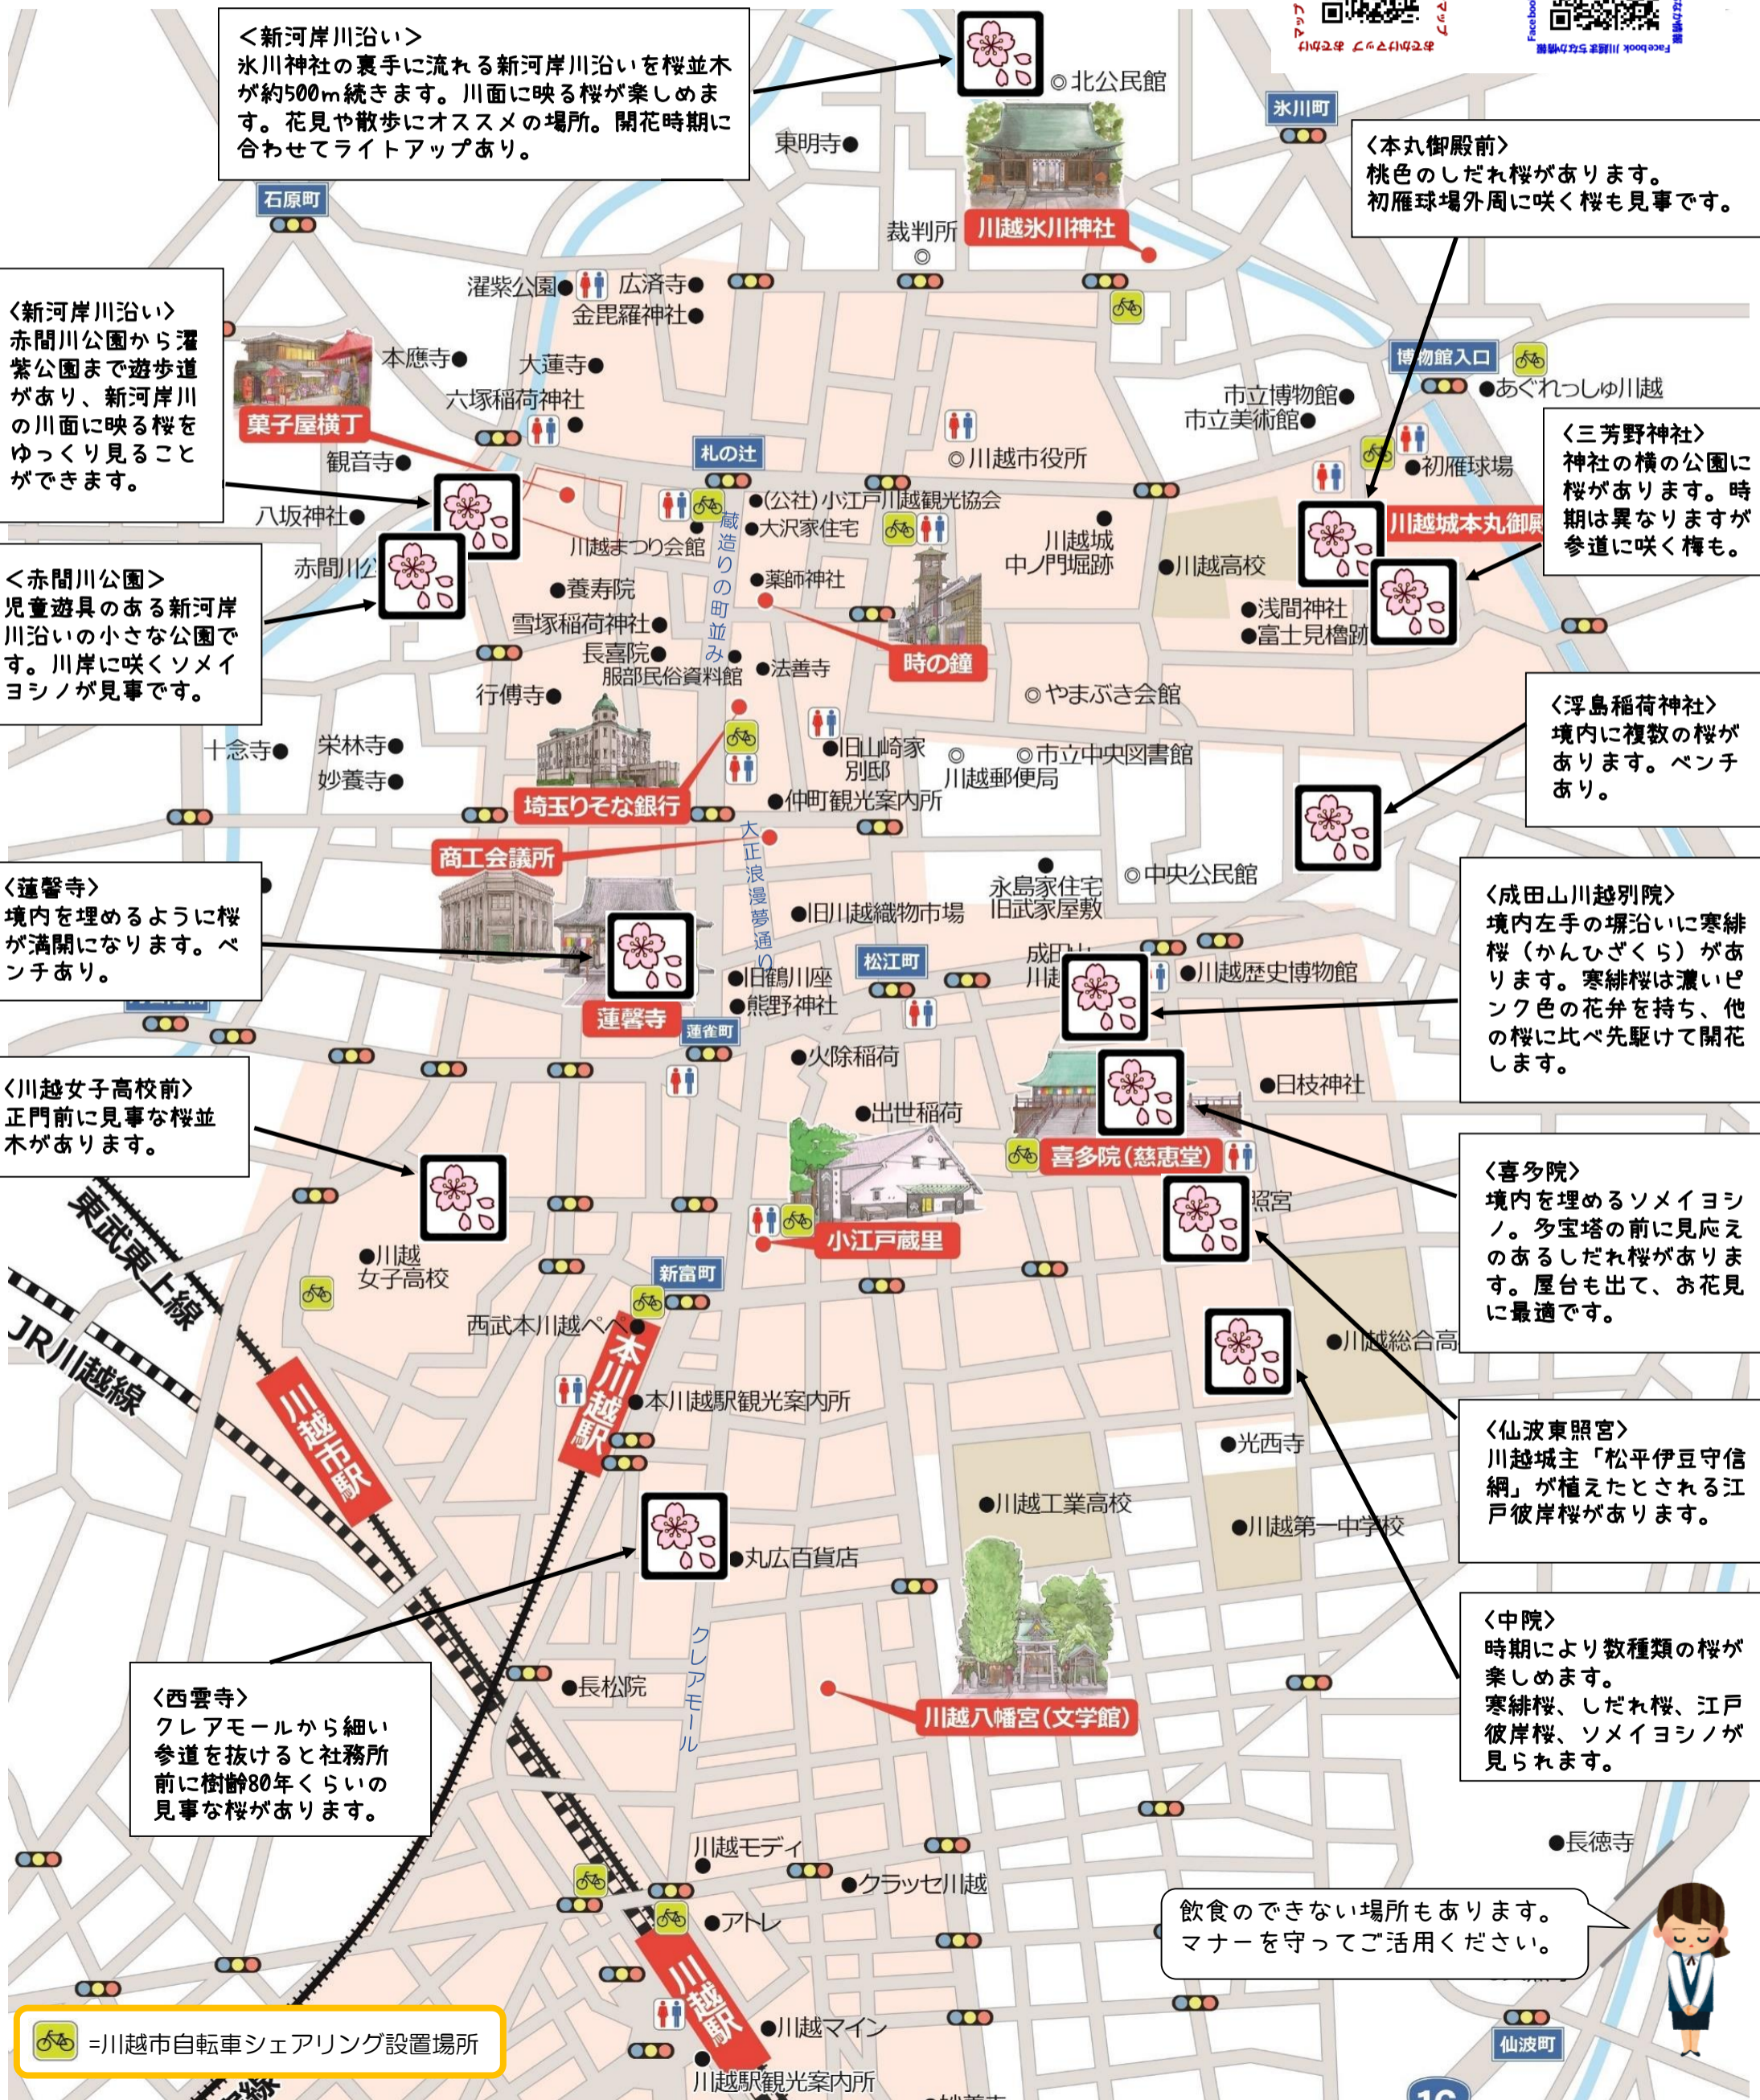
＜新河岸川沿い＞
氷川神社の裏手に流れる新河岸川沿いを桜並木が約500m続きます。川面に映る桜が楽しめます。花見や散歩にオススメの場所。開花時期に合わせてライトアップあり。

◎北公民館
氷川町
東明寺
川越氷川神社
裁判所
石原町

＜本丸御殿前＞
桃色のしだれ桜があります。
初雁球場外周に咲く桜も見事です。

＜新河岸川沿い＞
赤間川公園から濯紫公園まで遊歩道があり、新河岸川の川面に映る桜をゆっくり見ることができます。

濯紫公園
広済寺
金毘羅神社
本應寺
大蓮寺
六塚稲荷神社
菓子屋横丁
観音寺
八坂神社
赤間川公園
札の辻
◎川越市役所
博物館入口
●あぐれっしゅ川越
市立博物館
市立美術館
初雁球場

＜三芳野神社＞
神社の横の公園に桜があります。時期は異なりますが参道に咲く梅も。

(公社)小江戸川越観光協会
大沢家住宅
川越まつり会館
蔵造りの町並み
川越城中ノ門堀跡
川越高校
川越城本丸御殿
養寿院
薬師神社
浅間神社
富士見櫓跡
雪塚稲荷神社
長喜院
服部民俗資料館
法善寺
時の鐘

＜赤間川公園＞
児童遊具のある新河岸川沿いの小さな公園です。川岸に咲くソメイヨシノが見事です。

行傳寺
◎やまぶき会館

＜浮島稲荷神社＞
境内に複数の桜があります。ベンチあり。

十念寺
栄林寺
妙養寺
旧山崎家別邸
◎
川越郵便局
◎市立中央図書館
埼玉りそな銀行
仲町観光案内所
商工会議所
大正浪漫夢通り
永島家住宅
旧武家屋敷
◎中央公民館

＜蓮馨寺＞
境内を埋めるように桜が満開になります。ベンチあり。

旧川越織物市場

＜成田山川越別院＞
境内左手の堀沿いに寒緋桜（かんひざくら）があります。寒緋桜は濃いピンク色の花弁を持ち、他の桜に比べ先駆けて開花します。

松江町
成田山川越
川越歴史博物館
旧鶴川座
熊野神社
蓮馨寺
蓮雀町
火除稲荷
日枝神社

＜川越女子高校前＞
正門前に見事な桜並木があります。

出世稲荷
喜多院(慈恵堂)
照宮

＜喜多院＞
境内を埋めるソメイヨシノ。多宝塔の前に見応えのあるしだれ桜があります。屋台も出て、お花見に最適です。

東武東上線
JR川越線
川越女子高校
小江戸蔵里
新富町
西武本川越ペペ
本川越駅
川越市駅
川越総合高
本川越駅観光案内所

＜仙波東照宮＞
川越城主「松平伊豆守信綱」が植えたとされる江戸彼岸桜があります。

光西寺
川越工業高校
川越第一中学校
丸広百貨店

＜中院＞
時期により数種類の桜が楽しめます。
寒緋桜、しだれ桜、江戸彼岸桜、ソメイヨシノが見られます。

クレアモール
長松院
川越八幡宮(文学館)

＜西雲寺＞
クレアモールから細い参道を抜けると社務所前に樹齢80年くらいの見事な桜があります。

長徳寺
川越モディ
クラッセ川越
アトレ
飲食のできない場所もあります。
マナーを守ってご活用ください。
川越駅
川越マイン
仙波町
=川越市自転車シェアリング設置場所
川越駅観光案内所